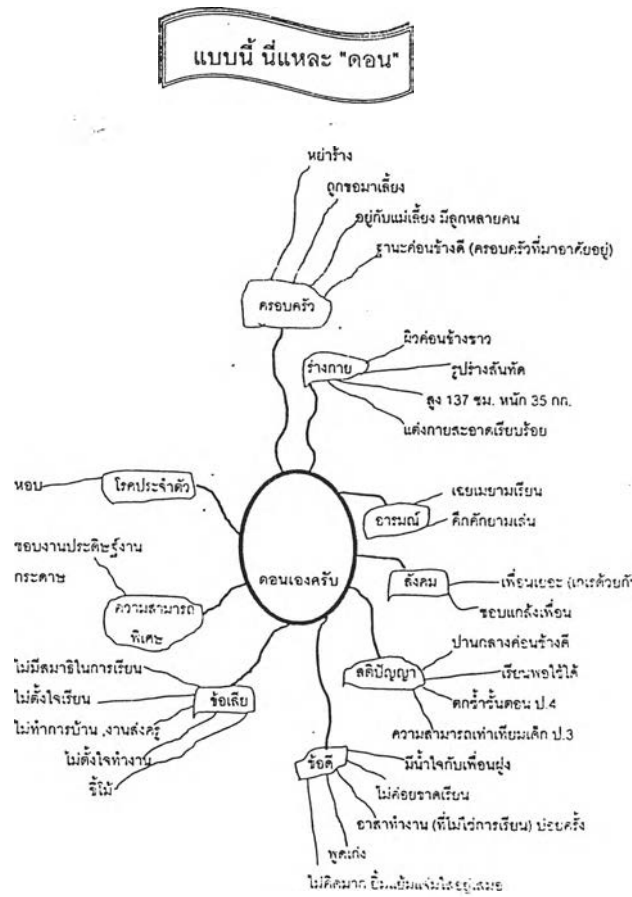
แบบนี้ นี่แหละ "ดอน"

หย่าร้าง
ถูกขอมาเลี้ยง
อยู่กับแม่เลี้ยง มีลูกหลายคน
ฐานะค่อนข้างดี (ครอบครัวที่มาอาศัยอยู่)
ครอบครัว

ผิวค่อนข้างขาว
ร่างกาย
รูปร่างสันทัด
สูง 137 ซม. หนัก 35 กก.
แต่งกายสะอาดเรียบร้อย

หอบ
โรคประจำตัว

เฉยเมยามเรียน
อารมณ์
คึกคักยามเล่น

ชอบงานประดิษฐ์งานกระดาษ
ความสามารถพิเศษ

ดอนเองครับ

สังคม
เพื่อนเยอะ (เกเรด้วยกั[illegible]
ชอบแกล้งเพื่อน

ปานกลางค่อนข้างดี
สติปัญญา
เรียนพอใช้ได้
ตกซ้ำชั้นตอน ป.4
ความสามารถเท่าเทียมเด็ก ป.3

ไม่มีสมาธิในการเรียน
ไม่ตั้งใจเรียน
ข้อเสีย
ไม่ทำการบ้าน ,งานส่งครู
ไม่ตั้งใจทำงาน
ขี้โม้

ข้อดี
มีน้ำใจกับเพื่อนฝูง
ไม่ค่อยขาดเรียน
อาสาทำงาน (ที่ไม่ใช่การเรียน) บ่อยครั้ง
พูดเก่ง
ไม่คิดมาก ยิ้มแย้มแจ่มใสอยู่เสมอ